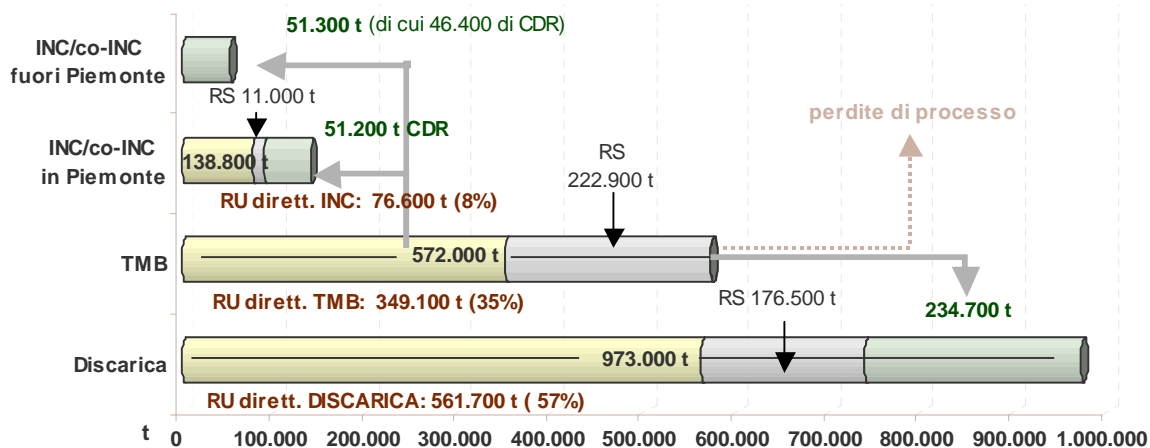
51.300 t (di cui 46.400 di CDR)

INC/co-INC fuori Piemonte

RS 11.000 t

51.200 t CDR

INC/co-INC in Piemonte

138.800 t

RU dirett. INC: 76.600 t (8%)

perdite di processo

RS 222.900 t

TMB

572.000 t

RU dirett. TMB: 349.100 t (35%)

RS 176.500 t

234.700 t

Discarica

973.000 t

RU dirett. DISCARICA: 561.700 t ( 57%)

t 0 100.000 200.000 300.000 400.000 500.000 600.000 700.000 800.000 900.000 1.000.000